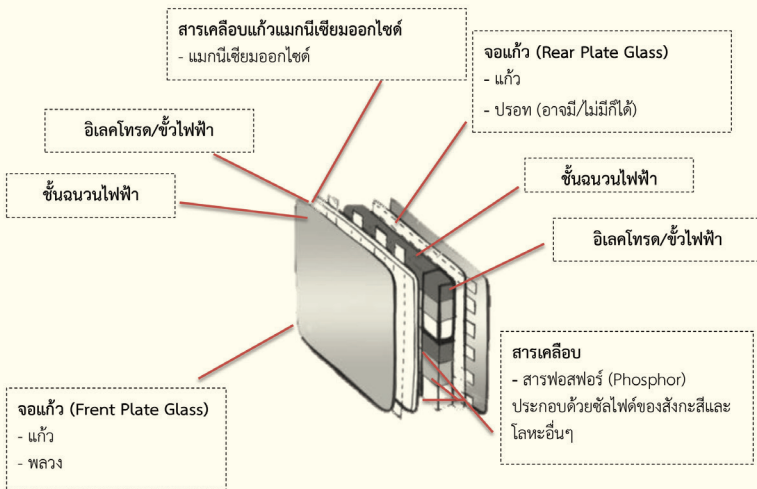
สารเคลือบแก้วแมกนีเซียมออกไซด์
- แมกนีเซียมออกไซด์

จอแก้ว (Rear Plate Glass)
- แก้ว
- ปรอท (อาจมี/ไม่มีก็ได้)

อิเลคโทรด/ขั้วไฟฟ้า

ชั้นฉนวนไฟฟ้า

ชั้นฉนวนไฟฟ้า

อิเลคโทรด/ขั้วไฟฟ้า

สารเคลือบ
- สารฟอสฟอร์ (Phosphor) ประกอบด้วยซัลไฟด์ของสังกะสีและโลหะอื่นๆ

จอแก้ว (Frent Plate Glass)
- แก้ว
- พลวง